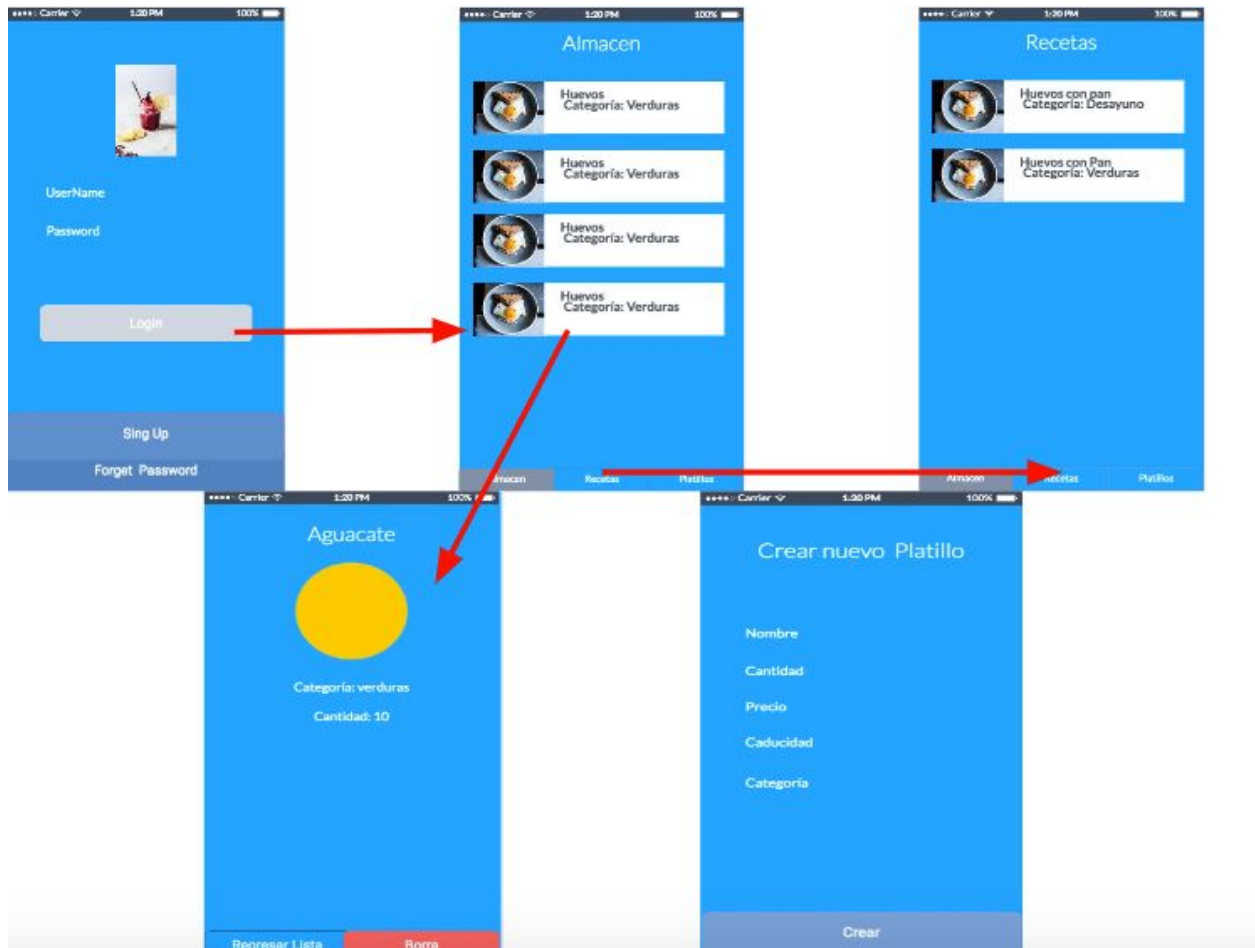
●●●●○ Carrier 1:20 PM 100%

UserName

Password

Login

Sing Up

Forget Password

●●●●○ Carrier 1:20 PM 100%

Almacen

Huevos
Categoría: Verduras

Huevos
Categoría: Verduras

Huevos
Categoría: Verduras

Huevos
Categoría: Verduras

Almacen Recetas Platillos

●●●●○ Carrier 1:20 PM 100%

Recetas

Huevos con pan
Categoría: Desayuno

Huevos con Pan
Categoría: Verduras

Almacen Recetas Platillos

●●●●○ Carrier 1:20 PM 100%

Aguacate

Categoría: verduras

Cantidad: 10

Regresar Lista Borra

●●●●○ Carrier 1:20 PM 100%

Crear nuevo Platillo

Nombre

Cantidad

Precio

Caducidad

Categoría

Crear